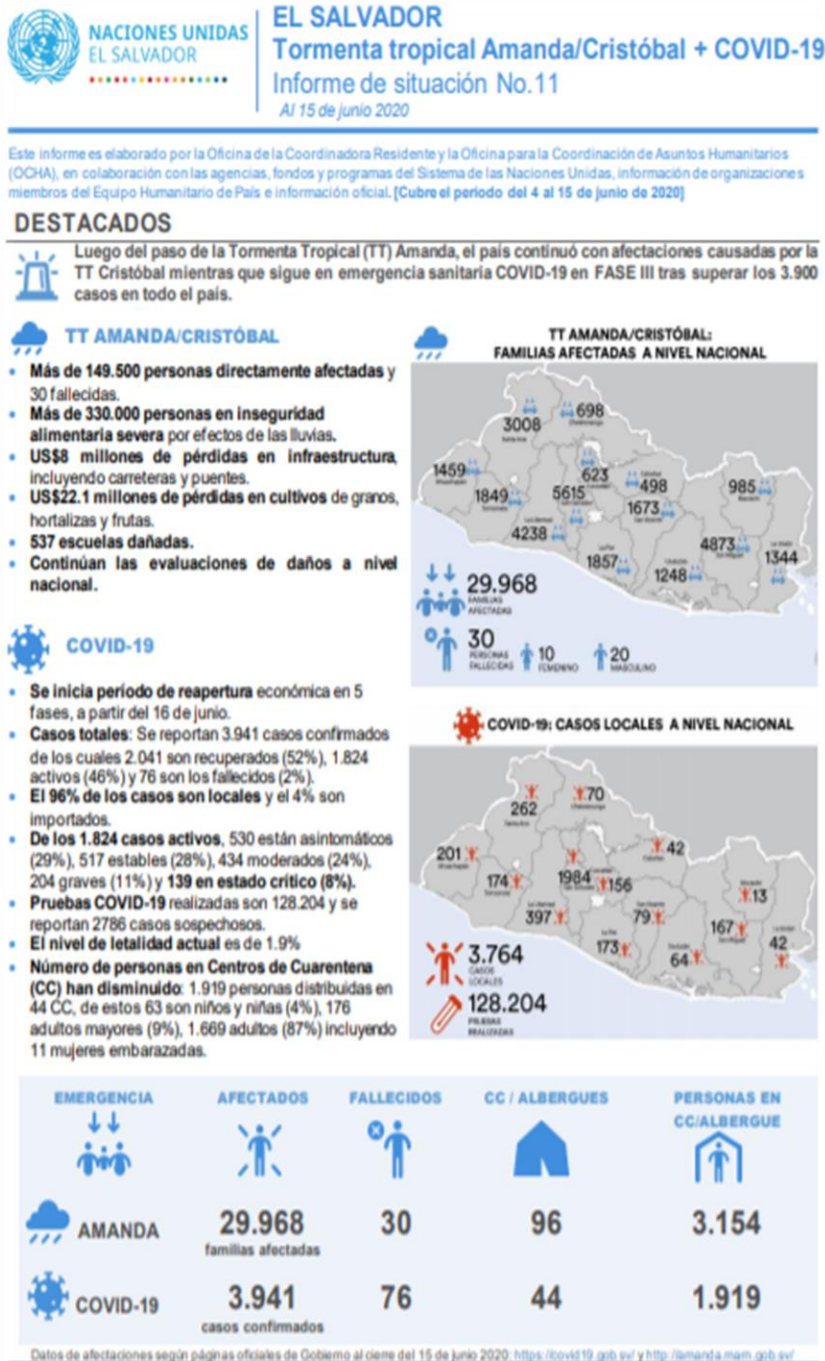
NACIONES UNIDAS
EL SALVADOR

EL SALVADOR
Tormenta tropical Amanda/Cristóbal + COVID-19
Informe de situación No.11
Al 15 de junio 2020

Este informe es elaborado por la Oficina de la Coordinadora Residente y la Oficina para la Coordinación de Asuntos Humanitarios (OCHA), en colaboración con las agencias, fondos y programas del Sistema de las Naciones Unidas, información de organizaciones miembros del Equipo Humanitario de País e información oficial. [Cubre el periodo del 4 al 15 de junio de 2020]

DESTACADOS

Luego del paso de la Tormenta Tropical (TT) Amanda, el país continuó con afectaciones causadas por la TT Cristóbal mientras que sigue en emergencia sanitaria COVID-19 en FASE III tras superar los 3.900 casos en todo el país.

TT AMANDA/CRISTÓBAL

- Más de 149.500 personas directamente afectadas y 30 fallecidas.
- Más de 330.000 personas en inseguridad alimentaria severa por efectos de las lluvias.
- US$8 millones de pérdidas en infraestructura, incluyendo carreteras y puentes.
- US$22.1 millones de pérdidas en cultivos de granos, hortalizas y frutas.
- 537 escuelas dañadas.
- Continúan las evaluaciones de daños a nivel nacional.

TT AMANDA/CRISTÓBAL:
FAMILIAS AFECTADAS A NIVEL NACIONAL

3008 698 1459 623 498 985 1849 5615 1673 4238 4873 1344 1857 1248

29.968 FAMILIAS AFECTADAS
30 PERSONAS FALLECIDAS 10 FEMENINO 20 MASCULINO

COVID-19

- Se inicia período de reapertura económica en 5 fases, a partir del 16 de junio.
- Casos totales: Se reportan 3.941 casos confirmados de los cuales 2.041 son recuperados (52%), 1.824 activos (46%) y 76 son los fallecidos (2%).
- El 96% de los casos son locales y el 4% son importados.
- De los 1.824 casos activos, 530 están asintomáticos (29%), 517 estables (28%), 434 moderados (24%), 204 graves (11%) y 139 en estado crítico (8%).
- Pruebas COVID-19 realizadas son 128.204 y se reportan 2786 casos sospechosos.
- El nivel de letalidad actual es de 1.9%
- Número de personas en Centros de Cuarentena (CC) han disminuido: 1.919 personas distribuidas en 44 CC, de estos 63 son niños y niñas (4%), 176 adultos mayores (9%), 1.669 adultos (87%) incluyendo 11 mujeres embarazadas.

COVID-19: CASOS LOCALES A NIVEL NACIONAL

262 70 201 42 174 1984 156 13 397 79 167 173 64 42

3.764 CASOS LOCALES
128.204 PRUEBAS REALIZADAS

| EMERGENCIA | AFECTADOS | FALLECIDOS | CC / ALBERGUES | PERSONAS EN CC/ALBERGUE |
|---|---|---|---|---|
| AMANDA | 29.968 familias afectadas | 30 | 96 | 3.154 |
| COVID-19 | 3.941 casos confirmados | 76 | 44 | 1.919 |

Datos de afectaciones según páginas oficiales de Gobierno al cierre del 15 de junio 2020: https://covid19.gob.sv/ y http://amanda.marn.gob.sv/